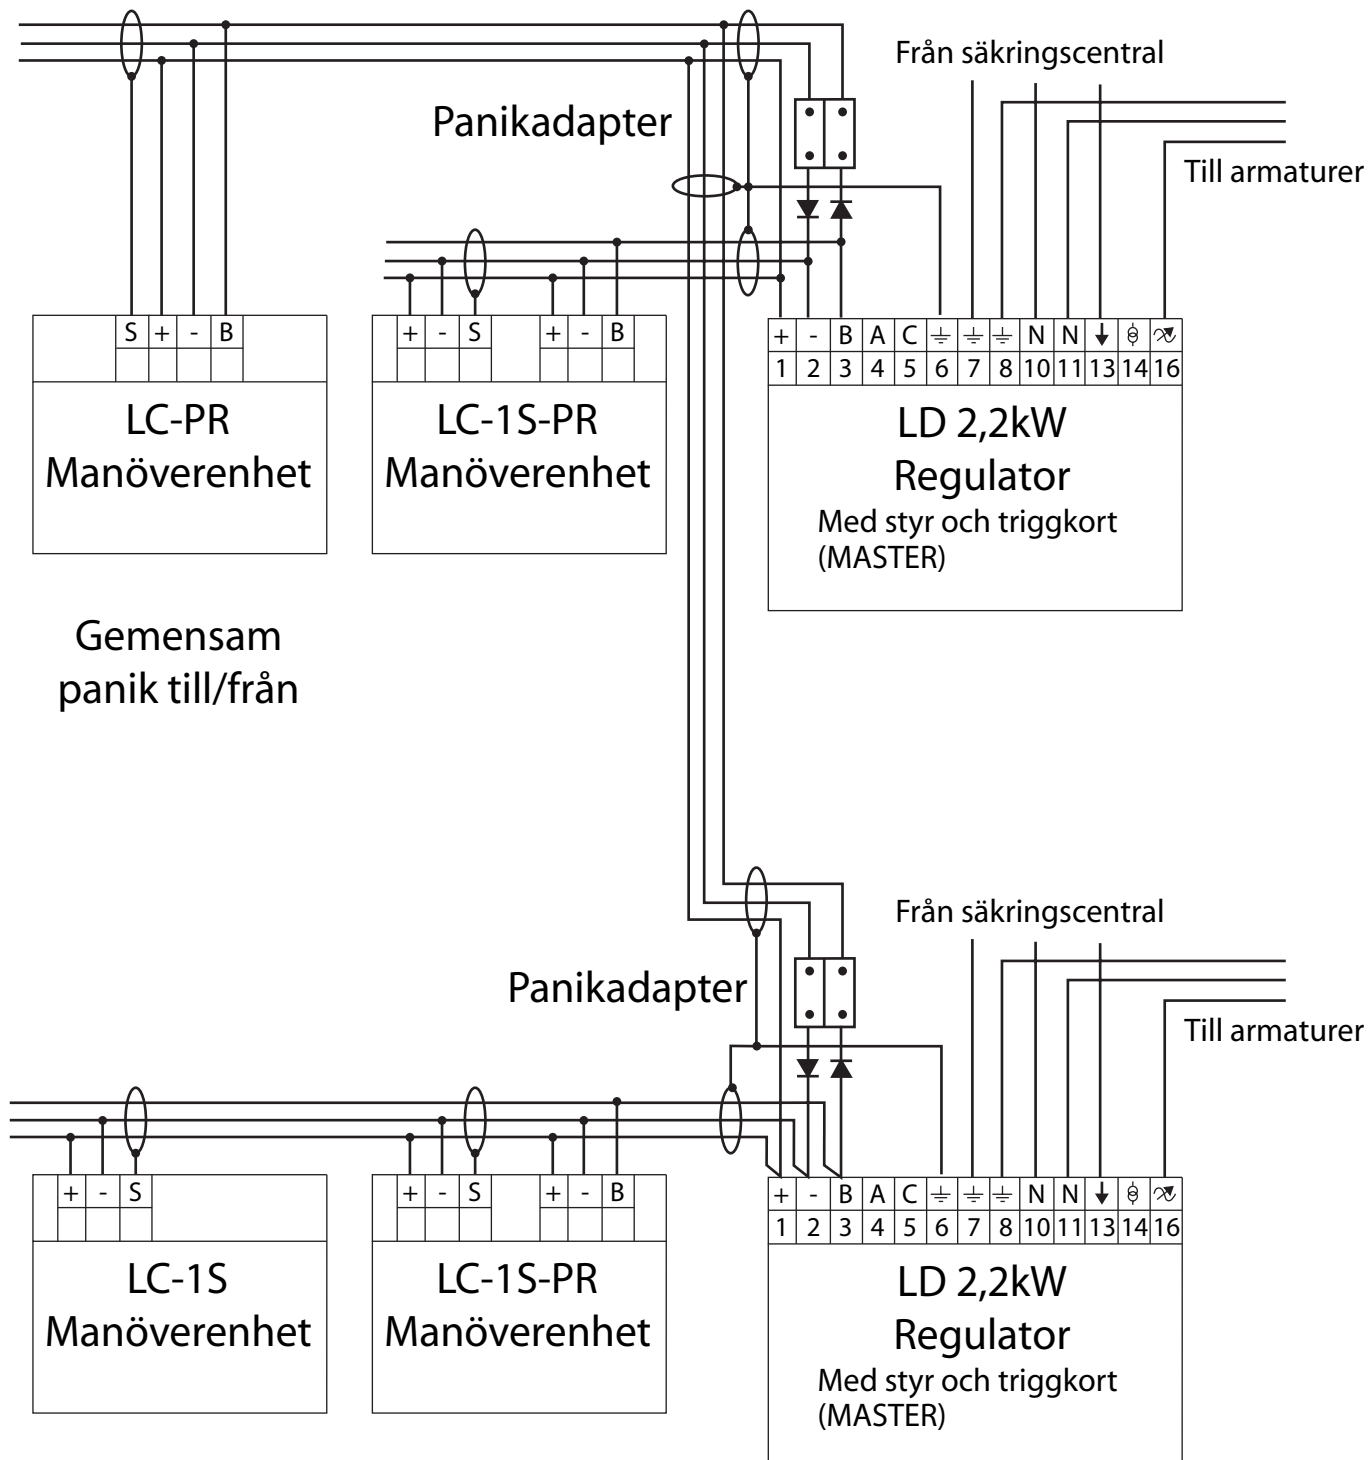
Från säkringscentral

Panikadapter

Till armaturer

S + - B

LC-PR
Manöverenhet

+ - S + - B

LC-1S-PR
Manöverenhet

| + | - | B | A | C | ⏚ | ⏚ | ⏚ | N | N | ↓ | | |
|---|---|---|---|---|---|---|---|---|---|---|---|---|
| 1 | 2 | 3 | 4 | 5 | 6 | 7 | 8 | 10 | 11 | 13 | 14 | 16 |

LD 2,2kW
Regulator
Med styr och triggkort
(MASTER)

Gemensam
panik till/från

Från säkringscentral

Panikadapter

Till armaturer

+ - S

LC-1S
Manöverenhet

+ - S + - B

LC-1S-PR
Manöverenhet

| + | - | B | A | C | ⏚ | ⏚ | ⏚ | N | N | ↓ | | |
|---|---|---|---|---|---|---|---|---|---|---|---|---|
| 1 | 2 | 3 | 4 | 5 | 6 | 7 | 8 | 10 | 11 | 13 | 14 | 16 |

LD 2,2kW
Regulator
Med styr och triggkort
(MASTER)